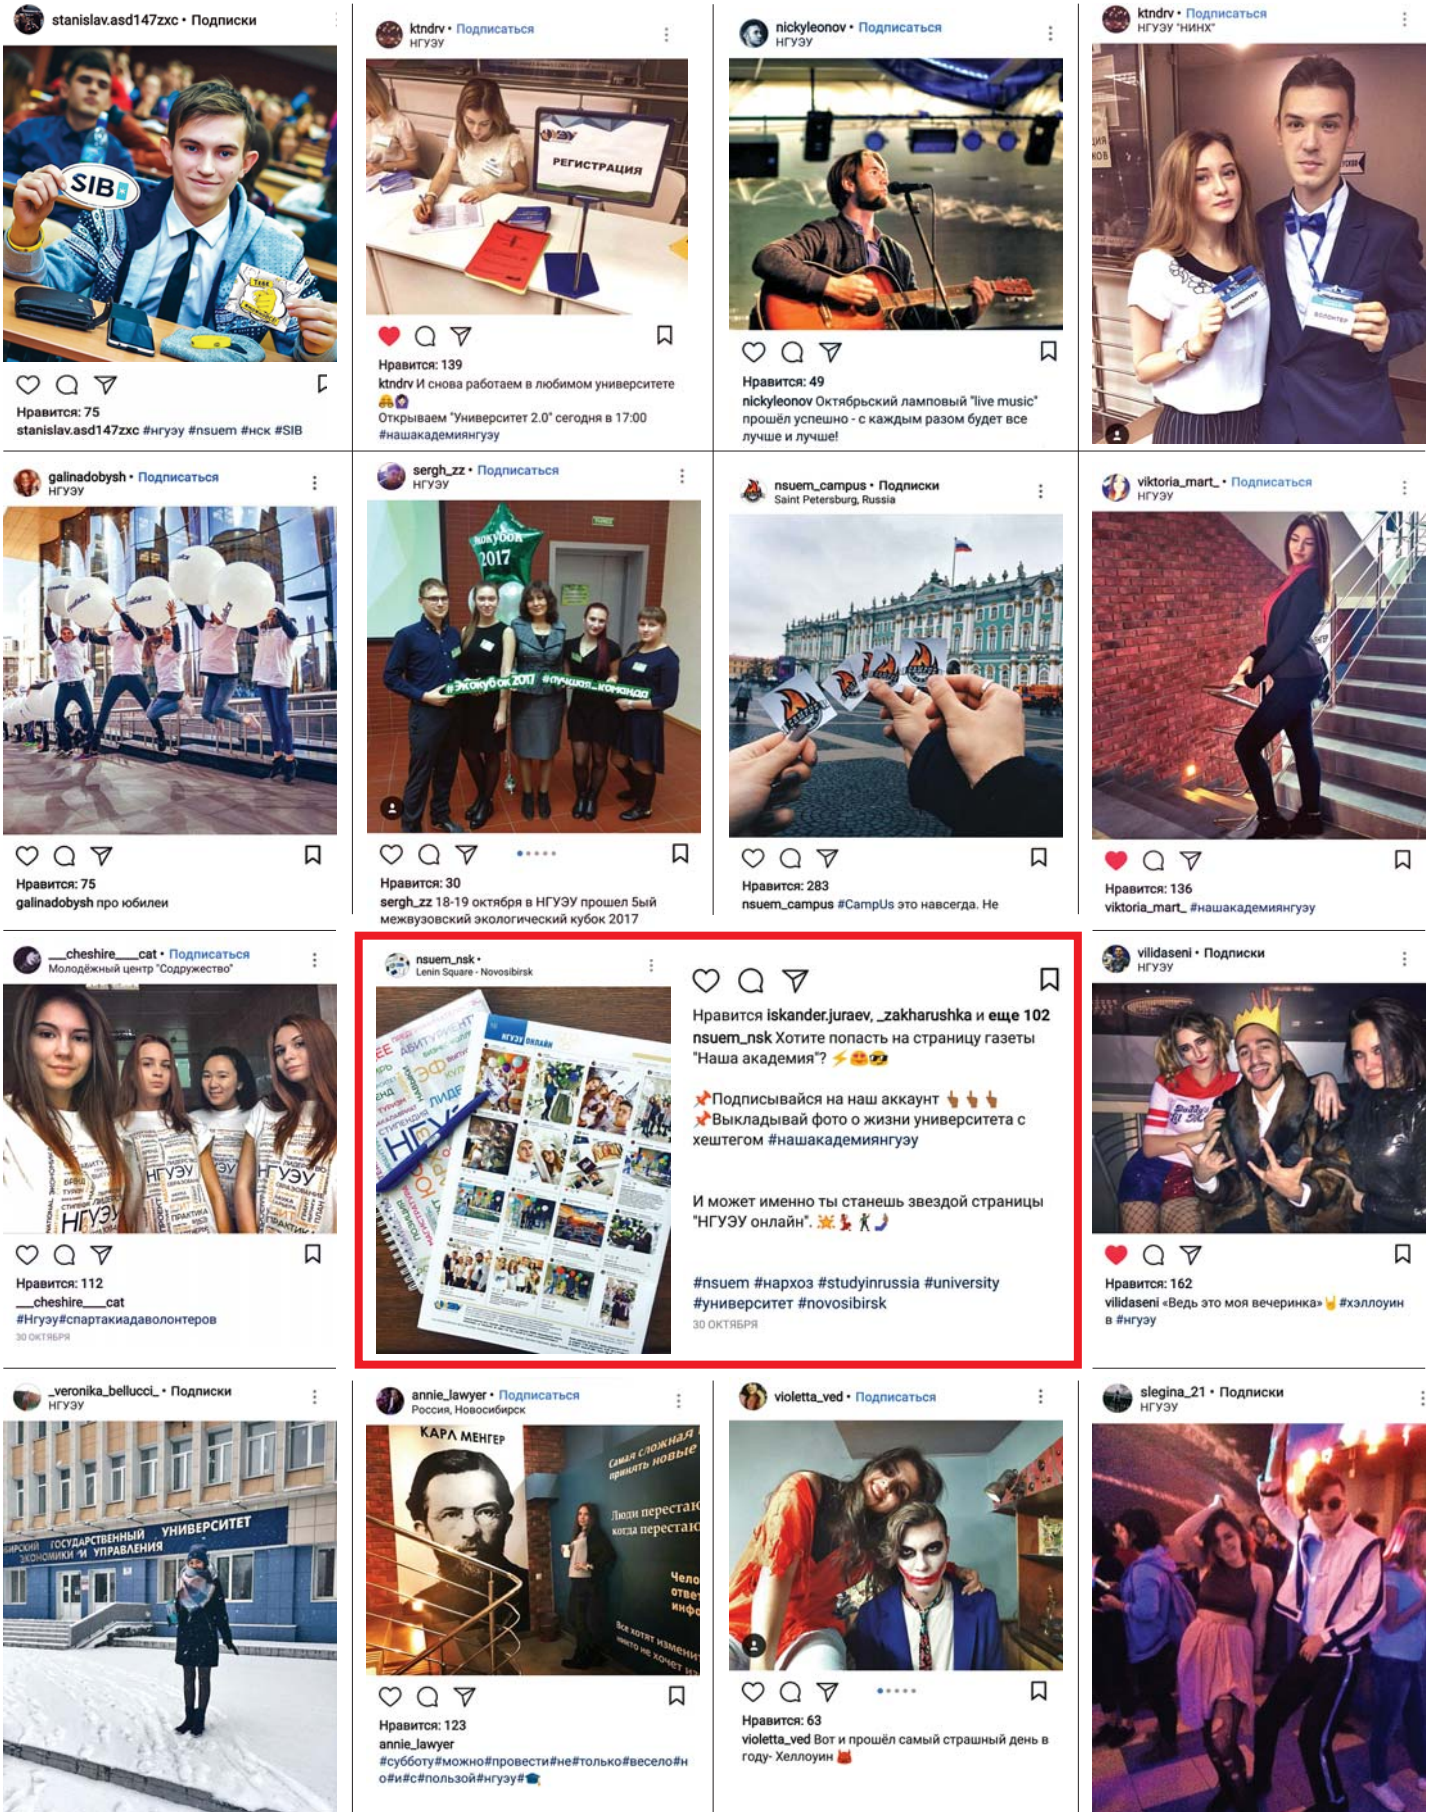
stanislav.asd147zxc • Подписки

SIB

Нравится: 75
stanislav.asd147zxc #нгуэу #nsuem #нск #SIB

ktndrv • Подписаться
НГУЭУ

РЕГИСТРАЦИЯ

Нравится: 139
ktndrv И снова работаем в любимом университете
Открываем "Университет 2.0" сегодня в 17:00
#нашакадемиянгуэу

nickyleonov • Подписаться
НГУЭУ

Нравится: 49
nickyleonov Октябрьский ламповый "live music" прошёл успешно - с каждым разом будет все лучше и лучше!

ktndrv • Подписаться
НГУЭУ "НИНХ"

galinadobysh • Подписаться
НГУЭУ

Нравится: 75
galinadobysh про юбилеи

sergh_zz • Подписаться
НГУЭУ

Экокубок 2017
#экокубок2017 #лучшая_команда

Нравится: 30
sergh_zz 18-19 октября в НГУЭУ прошел 5ый межвузовский экологический кубок 2017

nsuem_campus • Подписки
Saint Petersburg, Russia

Нравится: 283
nsuem_campus #CampUs это навсегда. Не

viktoria_mart_ • Подписаться
НГУЭУ

Нравится: 136
viktoria_mart_ #нашакадемиянгуэу

__cheshire___cat • Подписаться
Молодёжный центр "Содружество"

НГУЭУ

Нравится: 112
__cheshire___cat
#Нгуэу#спартакиадаволонтеров
30 ОКТЯБРЯ

nsuem_nsk •
Lenin Square - Novosibirsk

АБИТУРИЕНТ
НГУЭУ ОНЛАЙН

Нравится iskander.juraev, _zakharushka и еще 102
nsuem_nsk Хотите попасть на страницу газеты "Наша академия"? ⚡😍😎

📌Подписывайся на наш аккаунт 👇👇👇
📌Выкладывай фото о жизни университета с хештегом #нашакадемиянгуэу

И может именно ты станешь звездой страницы "НГУЭУ онлайн". 💥💃🕺🌛

#nsuem #нархоз #studyinrussia #university #университет #novosibirsk
30 ОКТЯБРЯ

vilidaseni • Подписки
НГУЭУ

Нравится: 162
vilidaseni «Ведь это моя вечеринка» 👑 #хэллоуин в #нгуэу

_veronika_bellucci_ • Подписки
НГУЭУ

СИБИРСКИЙ ГОСУДАРСТВЕННЫЙ УНИВЕРСИТЕТ ЭКОНОМИКИ И УПРАВЛЕНИЯ

annie_lawyer • Подписаться
Россия, Новосибирск

КАРЛ МЕНГЕР
Самая сложная принять новые
Люди перестают когда перестают
Чело отве инфо
Все хотят изменит никто не хочет из

Нравится: 123
annie_lawyer
#субботу#можно#провести#не#только#весело#но#и#с#пользой#нгуэу#🎓

violetta_ved • Подписаться

Нравится: 63
violetta_ved Вот и прошёл самый страшный день в году- Хеллоуин 😈

slegina_21 • Подписки
НГУЭУ